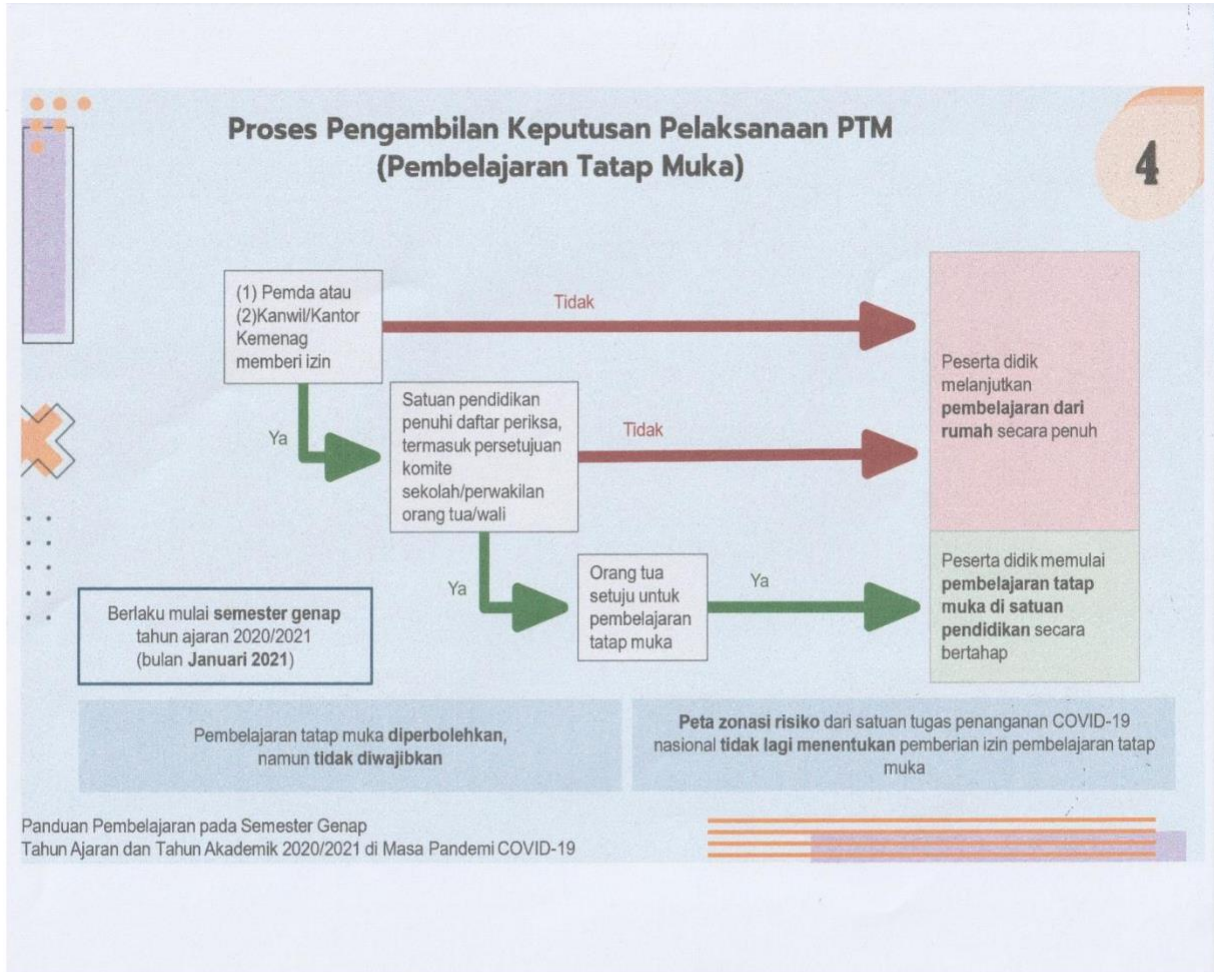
Proses Pengambilan Keputusan Pelaksanaan PTM (Pembelajaran Tatap Muka)

4

(1) Pemda atau (2)Kanwil/Kantor Kemenag memberi izin

Tidak

Ya

Satuan pendidikan penuhi daftar periksa, termasuk persetujuan komite sekolah/perwakilan orang tua/wali

Tidak

Ya

Orang tua setuju untuk pembelajaran tatap muka

Ya

Peserta didik melanjutkan **pembelajaran dari rumah** secara penuh

Peserta didik memulai **pembelajaran tatap muka di satuan pendidikan** secara bertahap

Berlaku mulai **semester genap** tahun ajaran 2020/2021 (bulan **Januari 2021**)

Pembelajaran tatap muka **diperbolehkan,** namun **tidak diwajibkan**

**Peta zonasi risiko** dari satuan tugas penanganan COVID-19 nasional **tidak lagi menentukan** pemberian izin pembelajaran tatap muka

Panduan Pembelajaran pada Semester Genap
Tahun Ajaran dan Tahun Akademik 2020/2021 di Masa Pandemi COVID-19